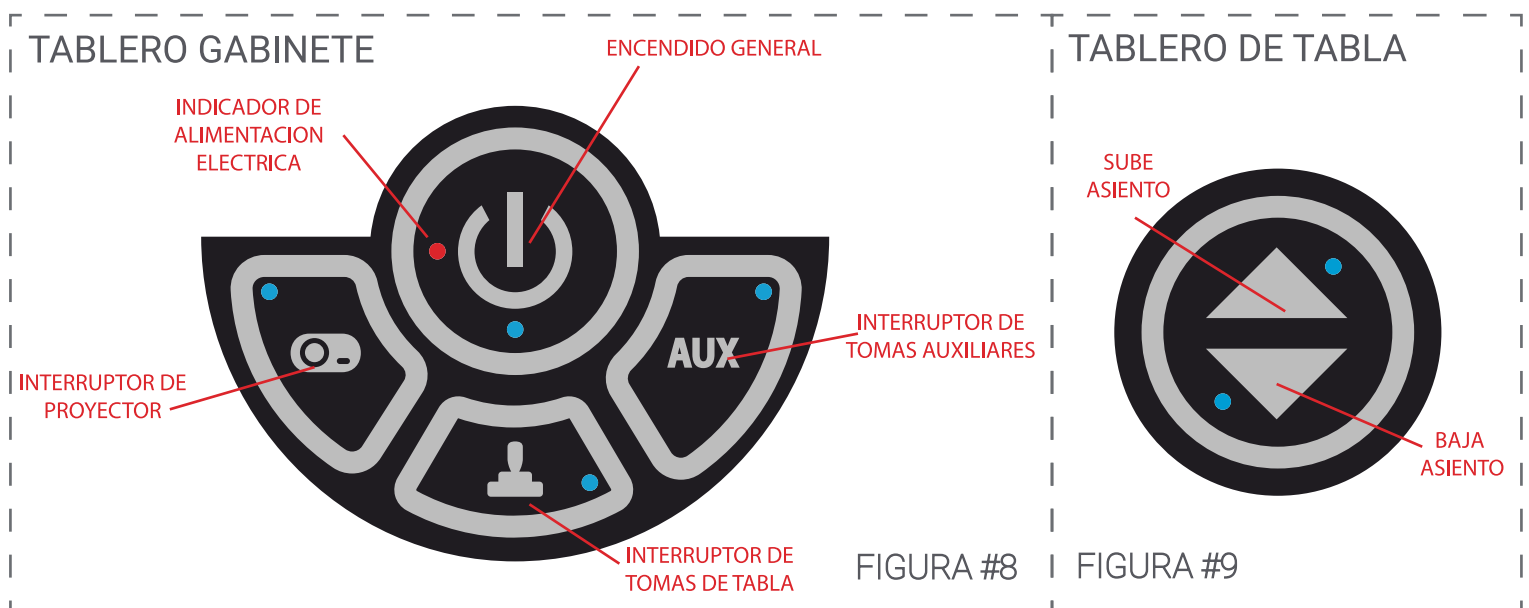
TABLERO GABINETE

ENCENDIDO GENERAL

INDICADOR DE ALIMENTACION ELECTRICA

AUX

INTERRUPTOR DE TOMAS AUXILIARES

INTERRUPTOR DE PROYECTOR

INTERRUPTOR DE TOMAS DE TABLA

FIGURA #8

TABLERO DE TABLA

SUBE ASIENTO

BAJA ASIENTO

FIGURA #9